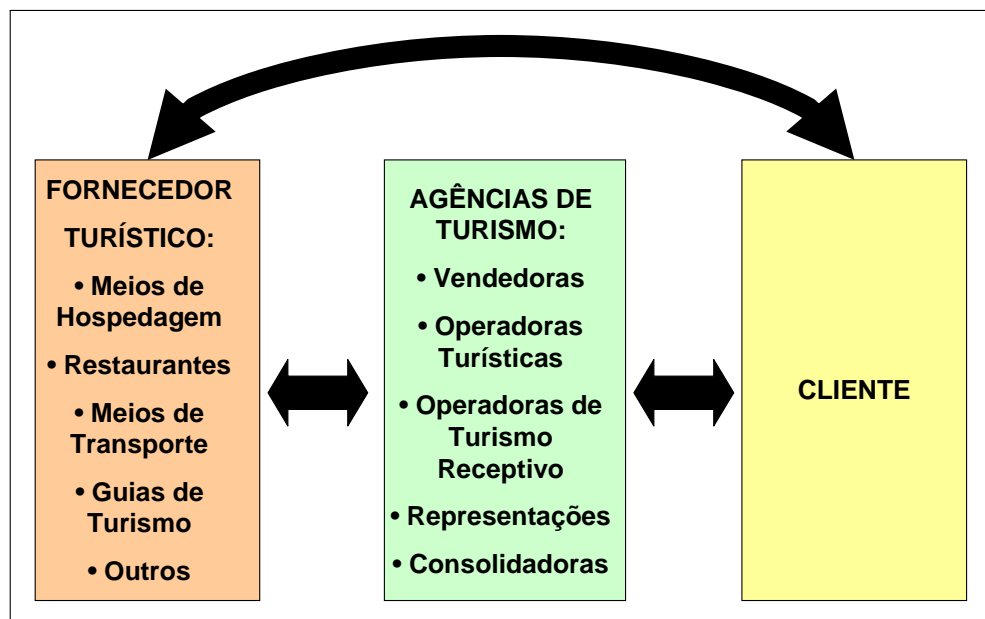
FORNECEDOR TURÍSTICO:

• Meios de Hospedagem

• Restaurantes

• Meios de Transporte

• Guias de Turismo

• Outros

AGÊNCIAS DE TURISMO:

• Vendedoras

• Operadoras Turísticas

• Operadoras de Turismo Receptivo

• Representações

• Consolidadoras

CLIENTE